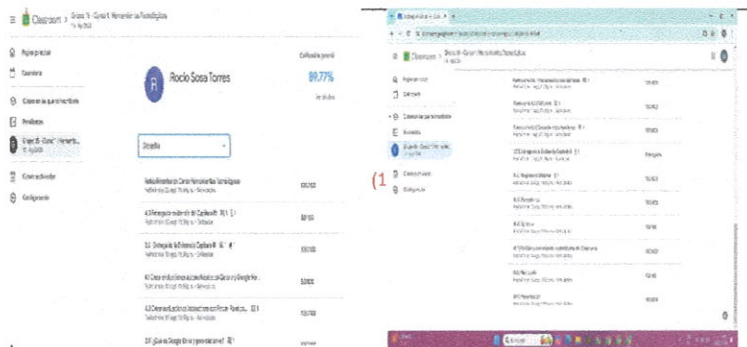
Classroom > Grupo 1 - Curso 1 Herramientas Tecnológicas

Página principal
Calendario
Clases en las que te inscribiste
Pendientes
Grupo 1B - Curso 1 Herramienta...
Clases archivadas
Configuración

Rocío Sosa Torres

Calificación general
99.77%

Detalles

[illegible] 100/100
4.3 Entrega de evidencias del Capítulo 4 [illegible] 99/100
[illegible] 100/100
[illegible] 100/100
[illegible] 100/100
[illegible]

Classroom > Grupo 1B - Curso 1 Herramientas Tecnológicas

Página principal
Calendario
Clases en las que te inscribiste
Pendientes
Grupo 1B - Curso 1 Herramientas...
Clases archivadas
Configuración

(1

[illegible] 100/100
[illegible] 100/100
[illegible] 100/100
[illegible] Entregado
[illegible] 100/100
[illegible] 100/100
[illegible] 100/100
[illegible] 100/100
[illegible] 100/100
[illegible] 100/100